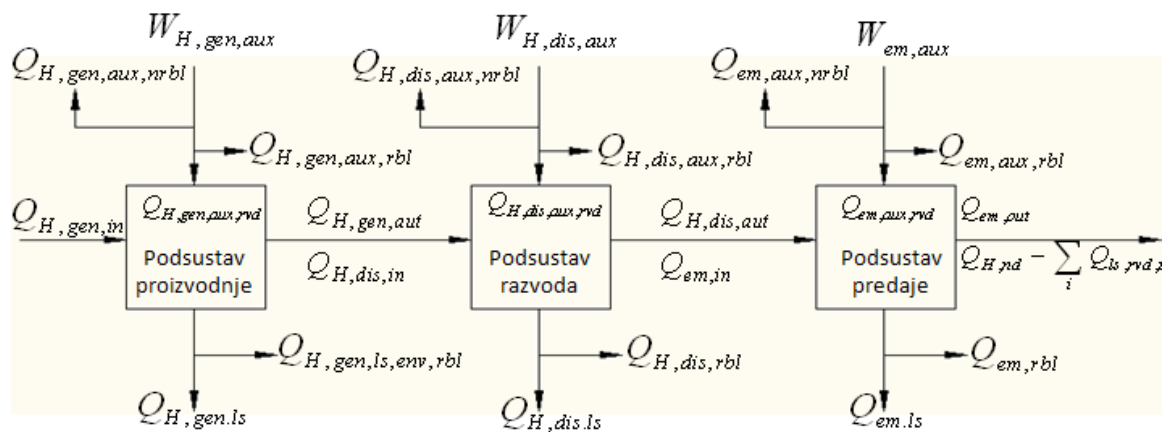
$W_{H,gen,aux}$

$Q_{H,gen,aux,nrbl}$

$Q_{H,gen,aux,rbl}$

$Q_{H,gen,in}$

$Q_{H,gen,aux,rvd}$

Podsustav proizvodnje

$Q_{H,gen,aut}$

$Q_{H,dis,in}$

$Q_{H,gen,ls,env,rbl}$

$Q_{H,gen.ls}$

$W_{H,dis,aux}$

$Q_{H,dis,aux,nrbl}$

$Q_{H,dis,aux,rbl}$

$Q_{H,dis,aux,rvd}$

Podsustav razvoda

$Q_{H,dis,aut}$

$Q_{em,in}$

$Q_{H,dis,rbl}$

$Q_{H,dis.ls}$

$W_{em,aux}$

$Q_{em,aux,nrbl}$

$Q_{em,aux,rbl}$

$Q_{em,aux,rvd}$

Podsustav predaje

$Q_{em,out}$

$Q_{H,nd} - \sum_{i} Q_{ls,rvd,}$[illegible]

$Q_{em,rbl}$

$Q_{em.ls}$